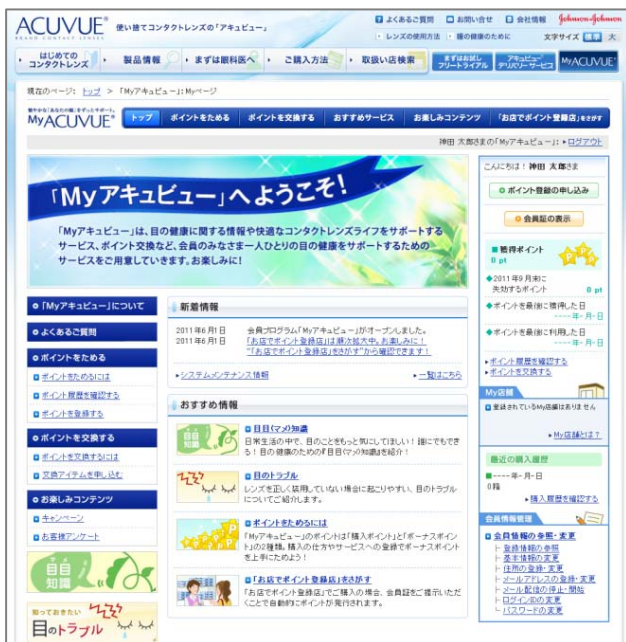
ACUVUE BRAND CONTACT LENSES 使い捨てコンタクトレンズの「アキュビュー」

よくあるご質問 お問い合せ 会社情報 Johnson&Johnson

・レンズの使用方法 ・瞳の健康のために 文字サイズ 標準 大

はじめての コンタクトレンズ | 製品情報 | まずは眼科医へ | ご購入方法 | 取扱い店検索 | まずはお試し フリートライアル | アキュビュー デリバリー・サービス | MyACUVUE

現在のページ: トップ > 「Myアキュビュー」: Myページ

MyACUVUE

トップ | ポイントをためる | ポイントを交換する | おすすめサービス | お楽しみコンテンツ | 「お店でポイント登録店」をさがす

神田 太郎さまの「Myアキュビュー」: ▸ログアウト

「Myアキュビュー」へようこそ!

「Myアキュビュー」は、目の健康に関する情報や快適なコンタクトレンズライフをサポートするサービス、ポイント交換など、会員のみなさま一人ひとりの目の健康をサポートするためのサービスをご用意していきます。お楽しみに!

こんにちは! 神田 太郎さま

ポイント登録の申し込み

会員証の表示

獲得ポイント
0 pt

◆2011年9月末に失効するポイント 0 pt

◆ポイントを最後に獲得した日 ----年-月-日

◆ポイントを最後に利用した日 ----年-月-日

▸ポイント履歴を確認する
▸ポイントを交換する

My店舗

登録されているMy店舗はありません

▸My店舗とは?

最近の購入履歴

----年-月-日
0箱

▸購入履歴を確認する

会員情報管理

会員情報の参照・変更
会員情報の参照
基本情報の変更
住所の登録・変更
メールアドレスの登録・変更
メール配信の停止・開始
ログインIDの変更
パスワードの変更

「Myアキュビュー」について
よくあるご質問
ポイントをためる
ポイントをためるには
ポイント履歴を確認する
ポイントを登録する
ポイントを交換する
ポイントを交換するには
交換アイテムを申し込む
お楽しみコンテンツ
キャンペーン
お客様アンケート

目の知識
知っておきたい 目のトラブル

新着情報

2011年6月1日 会員プログラム「Myアキュビュー」がオープンしました。
2011年6月1日 「お店でポイント登録店」は順次拡大中。お楽しみに!
「お店でポイント登録店」をさがす」から確認できます!

▸システムメンテナンス情報 ▸一覧はこちら

おすすめ情報

目の知識
目目(マメ)知識
日常生活の中で、目のことをもっと気にしてほしい! 誰にでもできる! 目の健康のための目目(マメ)知識をご紹介!

目のトラブル
レンズを正しく使用していない場合に起こりやすい、目のトラブルについてご紹介します。

ポイントをためるには
「Myアキュビュー」のポイントは「購入ポイント」と「ボーナスポイント」の2種類。購入の仕方やサービスへの登録でボーナスポイントを上手にためよう!

「お店でポイント登録店」をさがす
「お店でポイント登録店」でご購入の場合、会員証をご提示いただくことで自動的にポイントが発行されます。